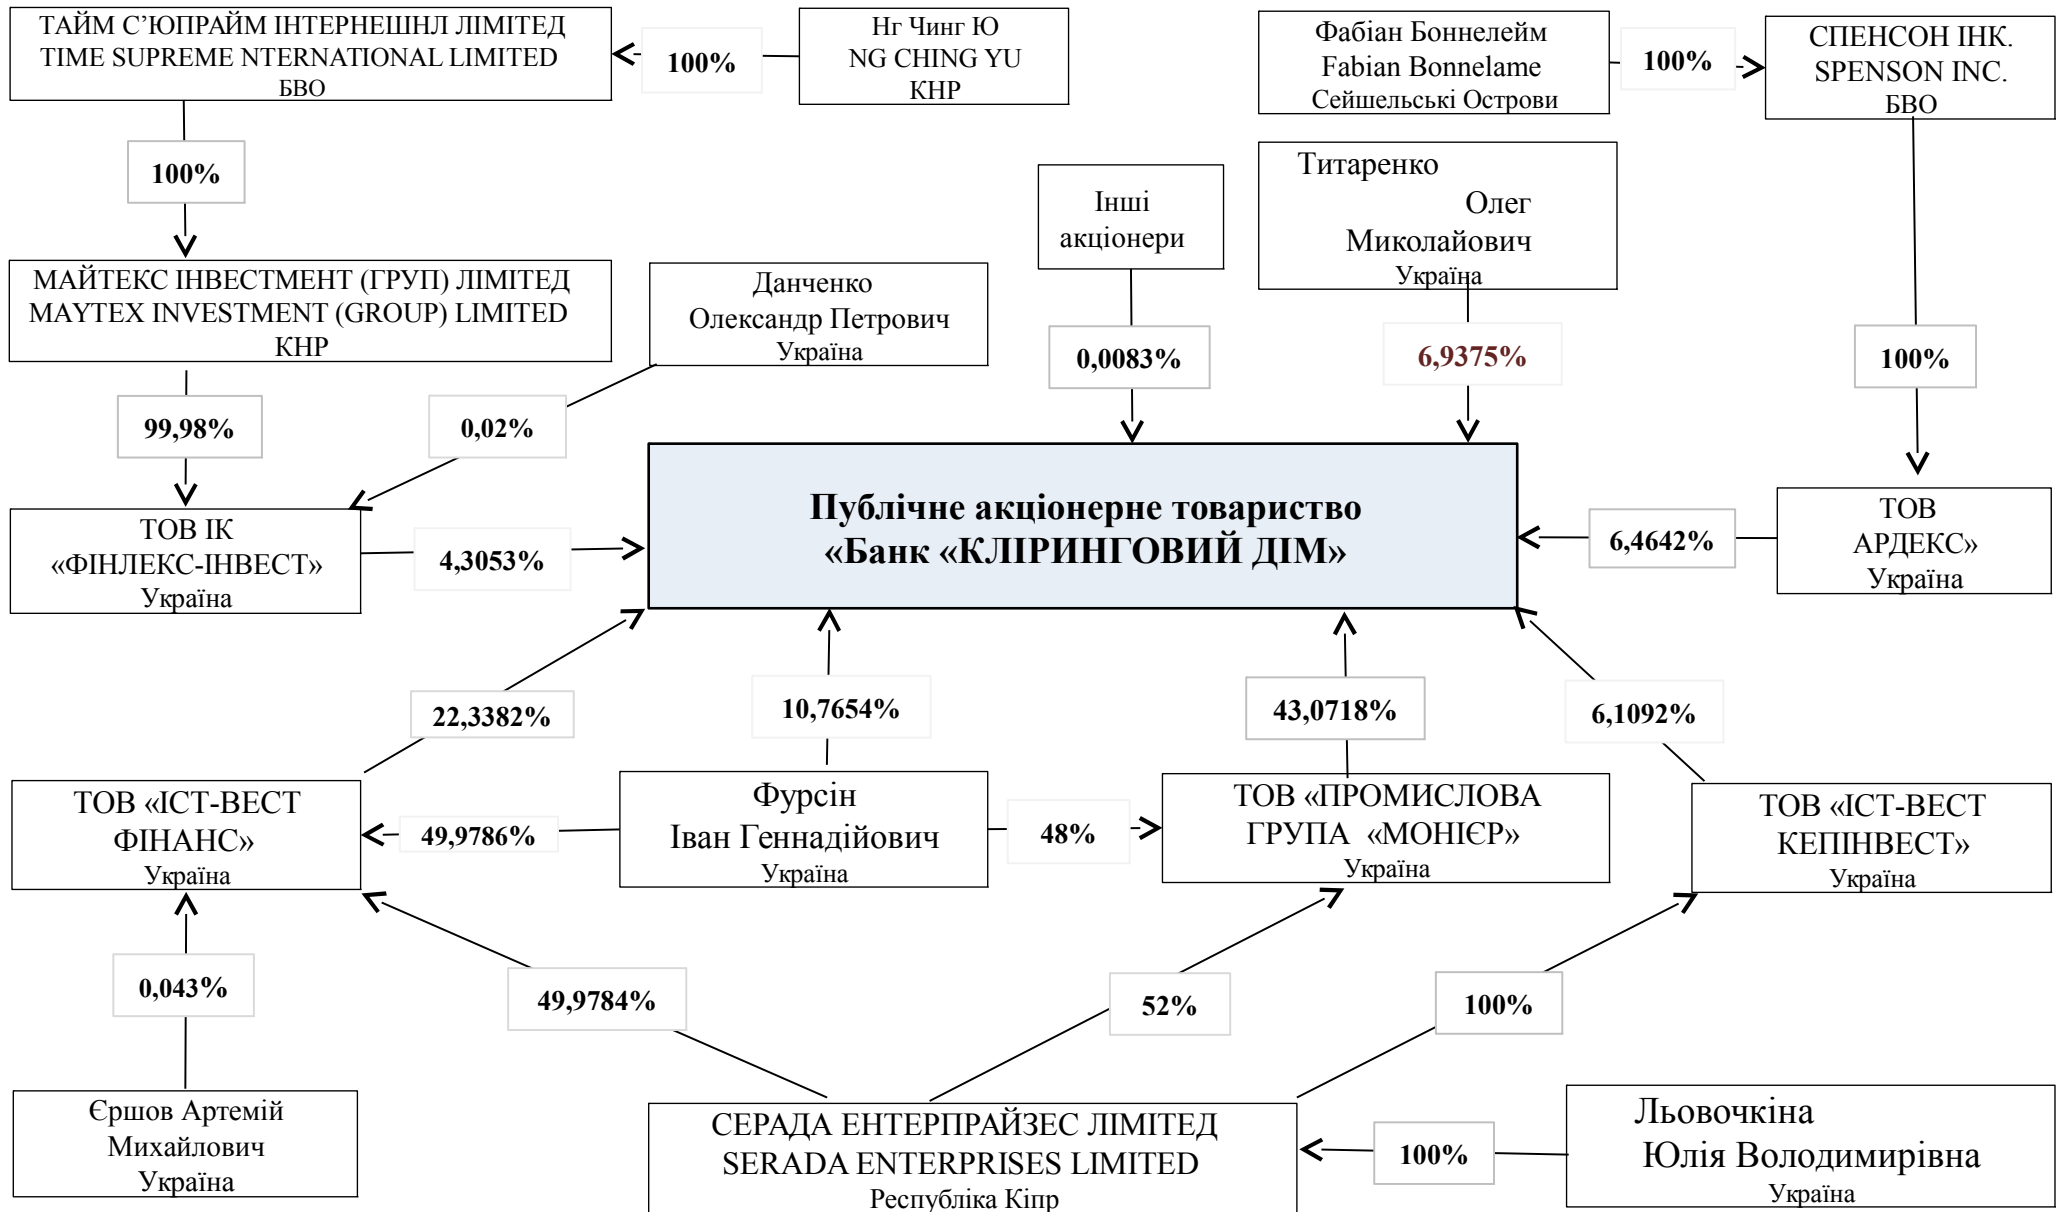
ТАЙМ С'ЮПРАЙМ ІНТЕРНЕШНЛ ЛІМІТЕД
TIME SUPREME NTERNATIONAL LIMITED
БВО

100%

Нг Чинг Ю
NG CHING YU
КНР

Фабіан Боннелейм
Fabian Bonnelame
Сейшельські Острови

100%

СПЕНСОН ІНК.
SPENSON INC.
БВО

100%

Титаренко Олег Миколайович
Україна

Інші акціонери

МАЙТЕКС ІНВЕСТМЕНТ (ГРУП) ЛІМІТЕД
MAYTEX INVESTMENT (GROUP) LIMITED
КНР

Данченко Олександр Петрович
Україна

0,0083%

6,9375%

100%

99,98%

0,02%

Публічне акціонерне товариство «Банк «КЛІРИНГОВИЙ ДІМ»

ТОВ ІК «ФІНЛЕКС-ІНВЕСТ»
Україна

4,3053%

6,4642%

ТОВ АРДЕКС»
Україна

22,3382%

10,7654%

43,0718%

6,1092%

ТОВ «ІСТ-ВЕСТ ФІНАНС»
Україна

49,9786%

Фурсін Іван Геннадійович
Україна

48%

ТОВ «ПРОМИСЛОВА ГРУПА «МОНІЄР»
Україна

ТОВ «ІСТ-ВЕСТ КЕПІНВЕСТ»
Україна

0,043%

49,9784%

52%

100%

Єршов Артемій Михайлович
Україна

СЕРАДА ЕНТЕРПРАЙЗЕС ЛІМІТЕД
SERADA ENTERPRISES LIMITED
Республіка Кіпр

100%

Льовочкіна Юлія Володимирівна
Україна